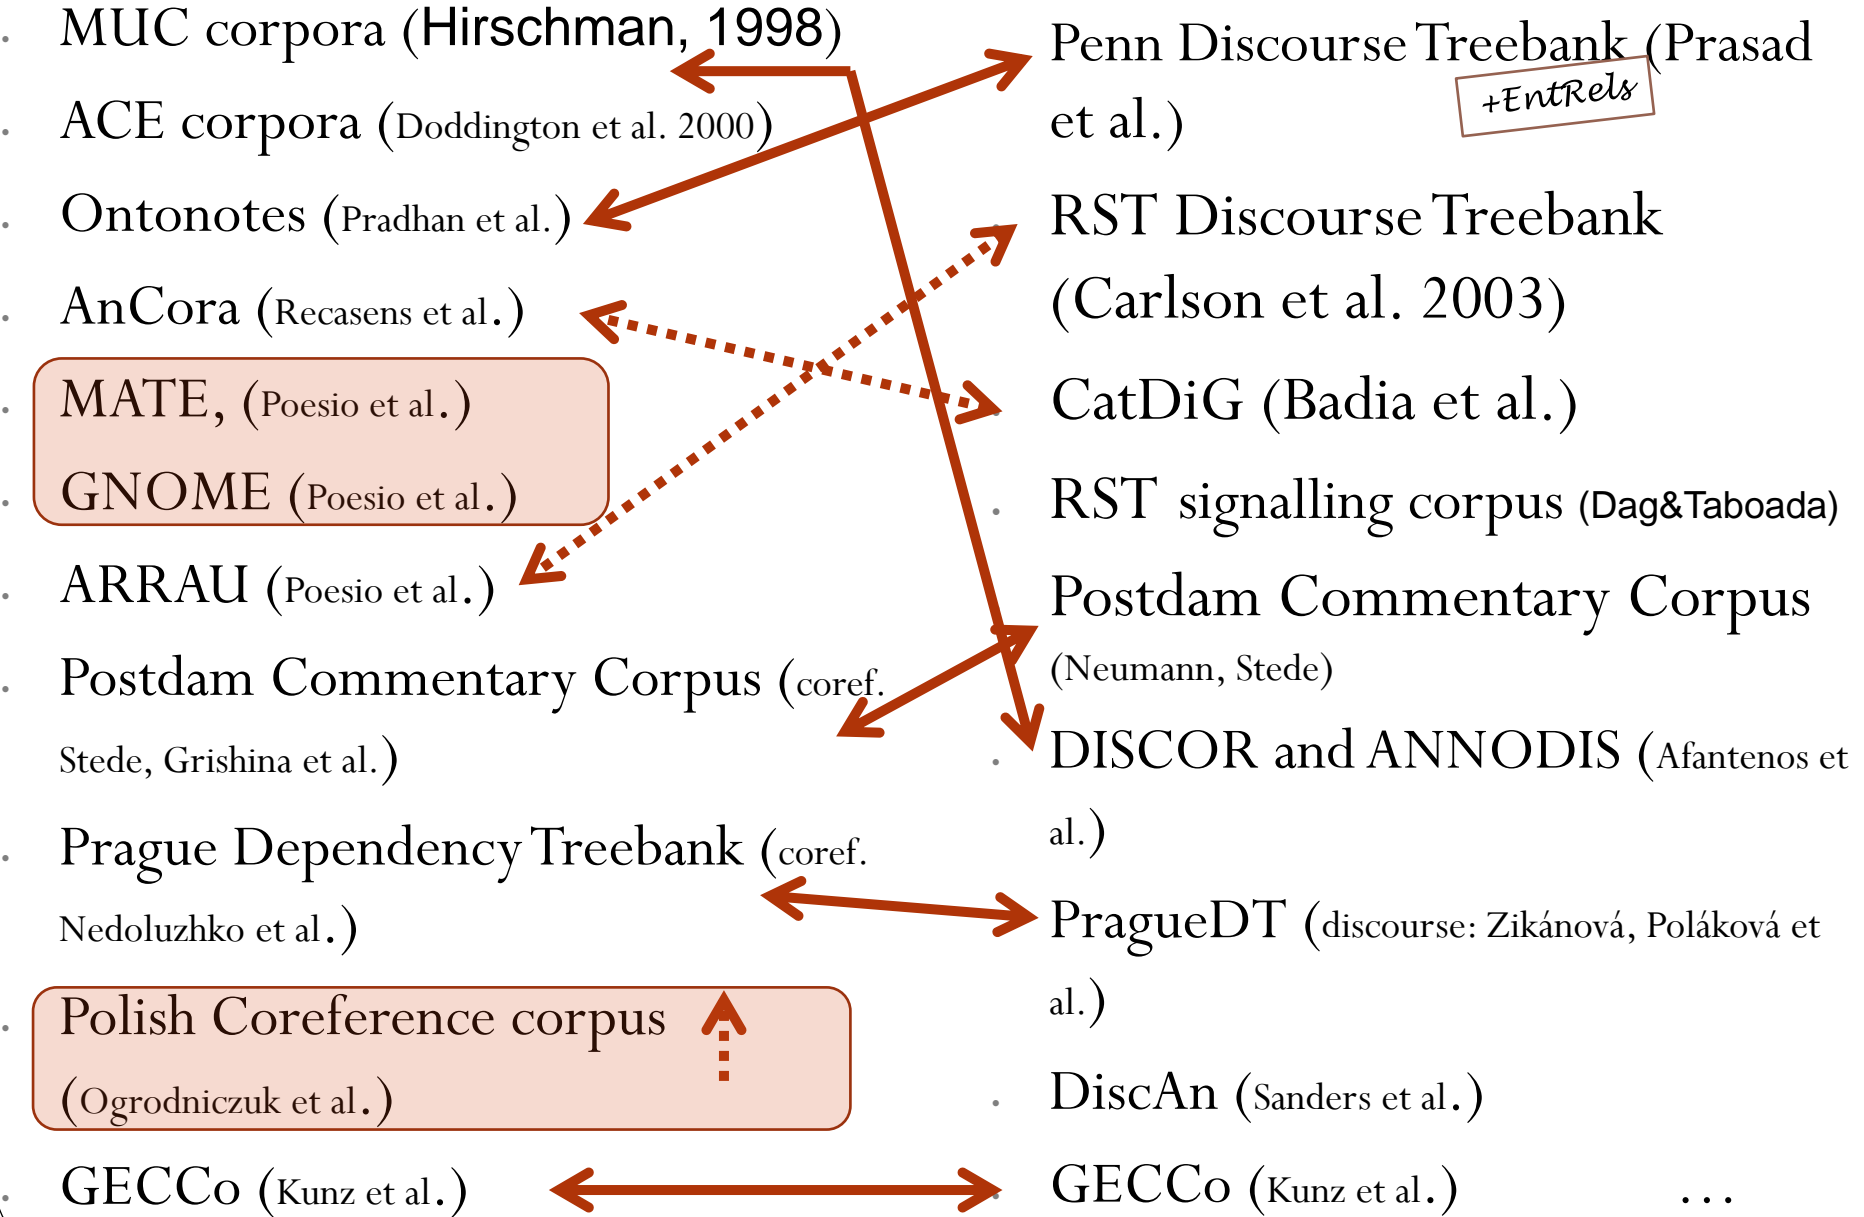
MUC corpora (Hirschman, 1998)

ACE corpora (Doddington et al. 2000)

Ontonotes (Pradhan et al.)

AnCora (Recasens et al.)

MATE, (Poesio et al.)

GNOME (Poesio et al.)

ARRAU (Poesio et al.)

Postdam Commentary Corpus (coref. Stede, Grishina et al.)

Prague Dependency Treebank (coref. Nedoluzhko et al.)

Polish Coreference corpus (Ogrodniczuk et al.)

GECCo (Kunz et al.)

Penn Discourse Treebank (Prasad et al.)

+EntRels

RST Discourse Treebank (Carlson et al. 2003)

CatDiG (Badia et al.)

RST signalling corpus (Dag&Taboada)

Postdam Commentary Corpus (Neumann, Stede)

DISCOR and ANNODIS (Afantenos et al.)

PragueDT (discourse: Zikánová, Poláková et al.)

DiscAn (Sanders et al.)

GECCo (Kunz et al.) ...